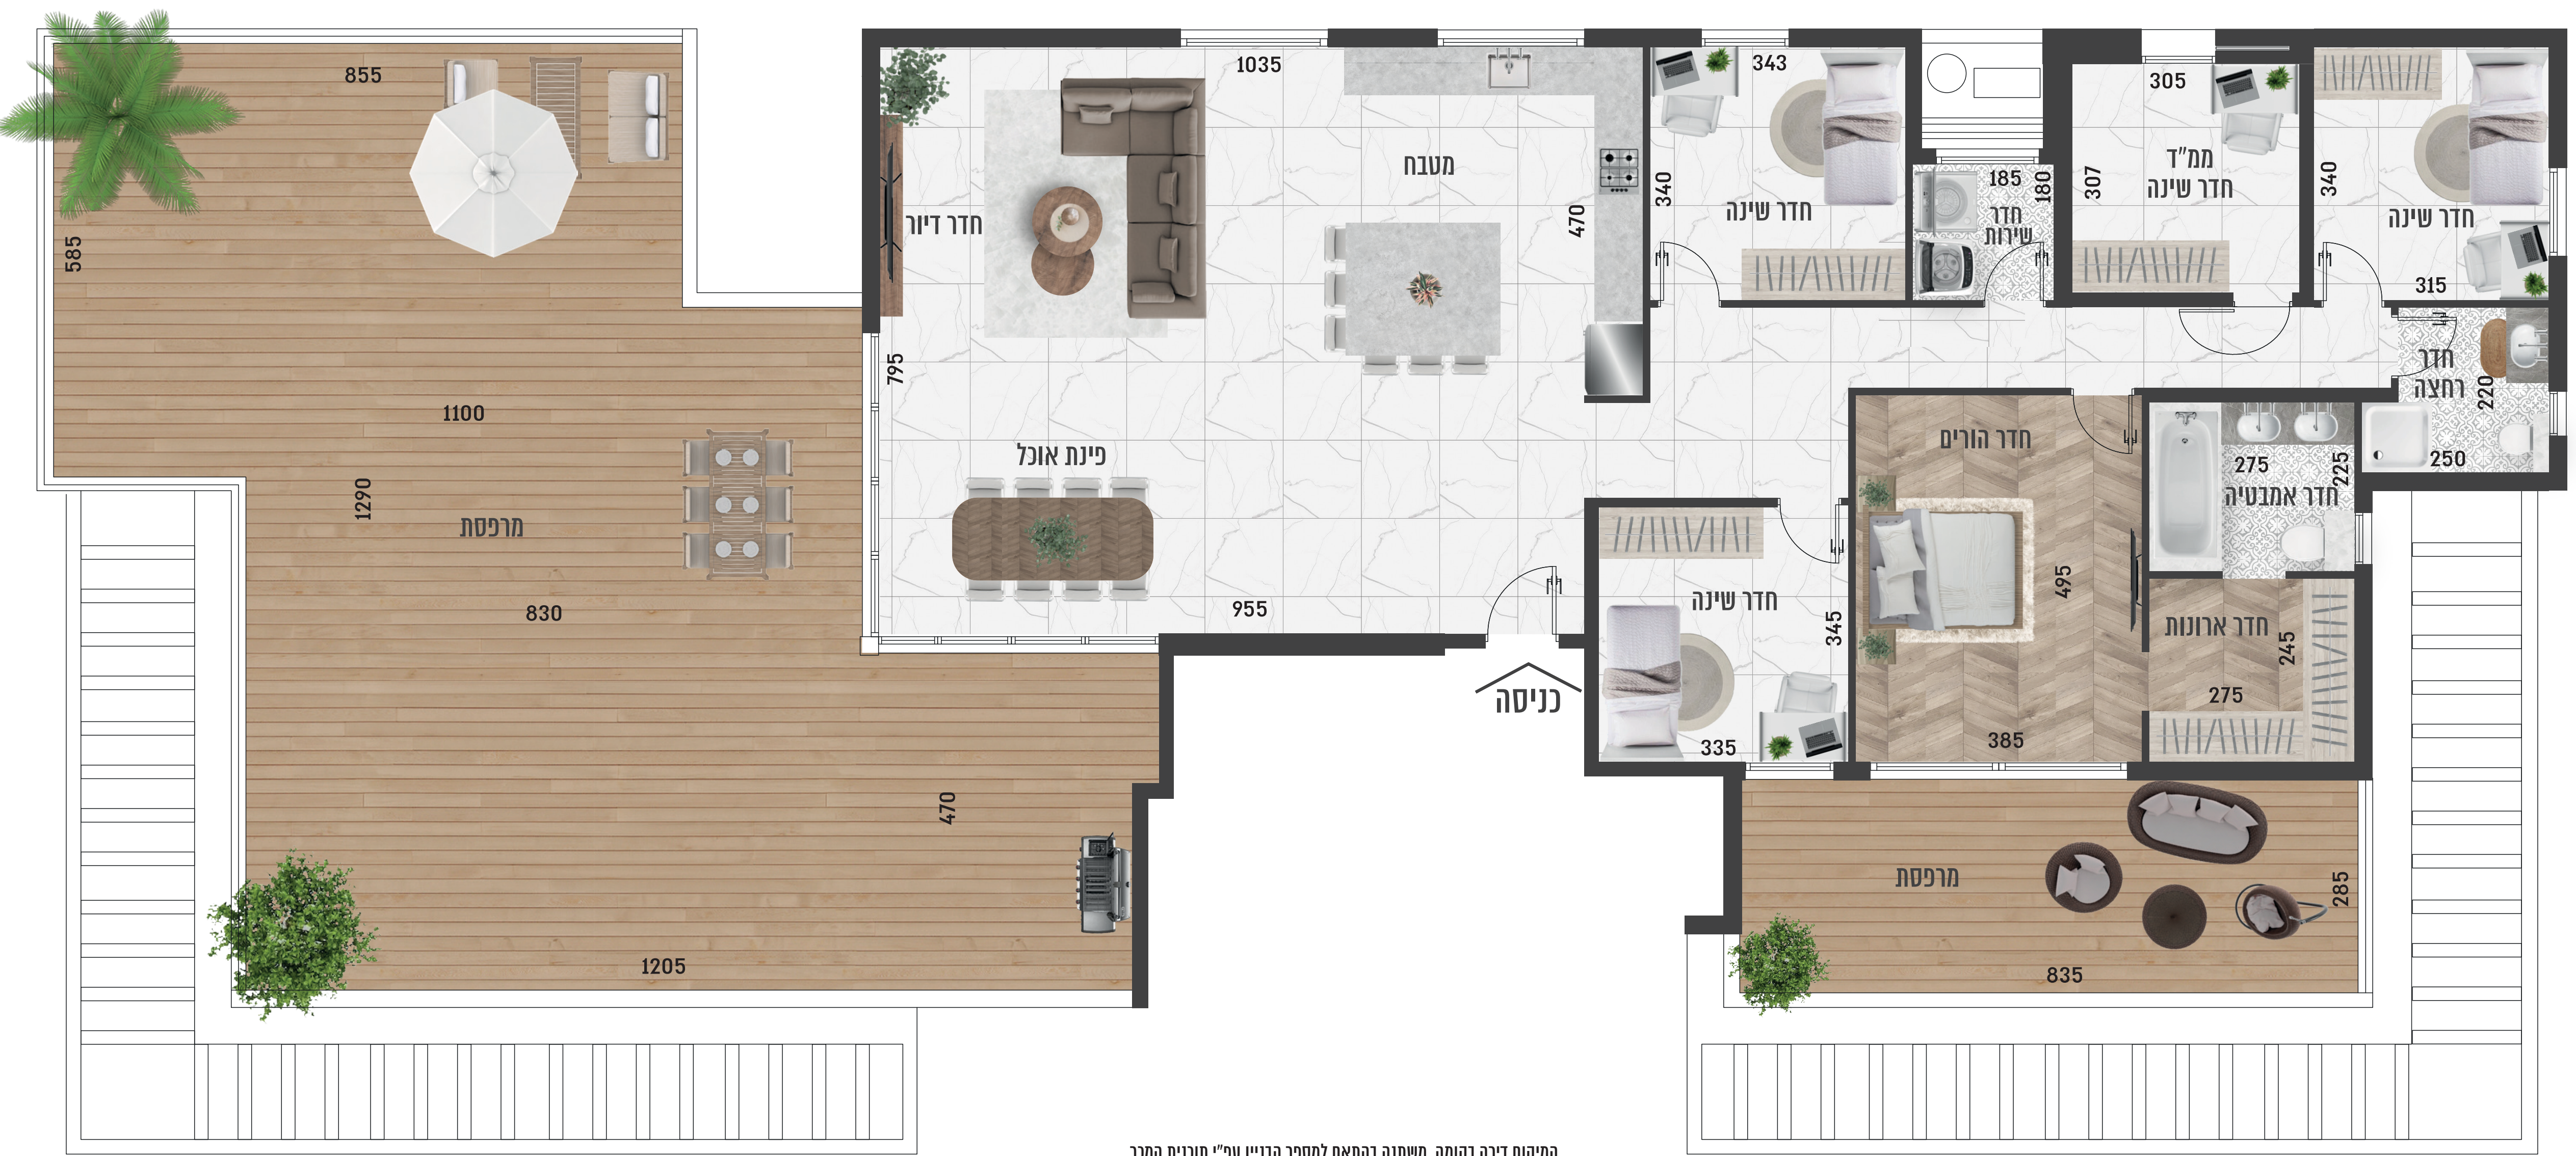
855
585
1035
מטבח
חדר דיור
470
795
343
340
חדר שינה
185
180
חדר שירות
305
307
ממ"ד
חדר שינה
340
חדר שינה
315
חדר רחצה
220
250
1100
פינת אוכל
1290
מרפסת
830
955
חדר הורים
275
225
חדר אמבטיה
495
חדר שינה
345
חדר ארונות
245
275
כניסה
335
385
470
מרפסת
285
1205
835
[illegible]